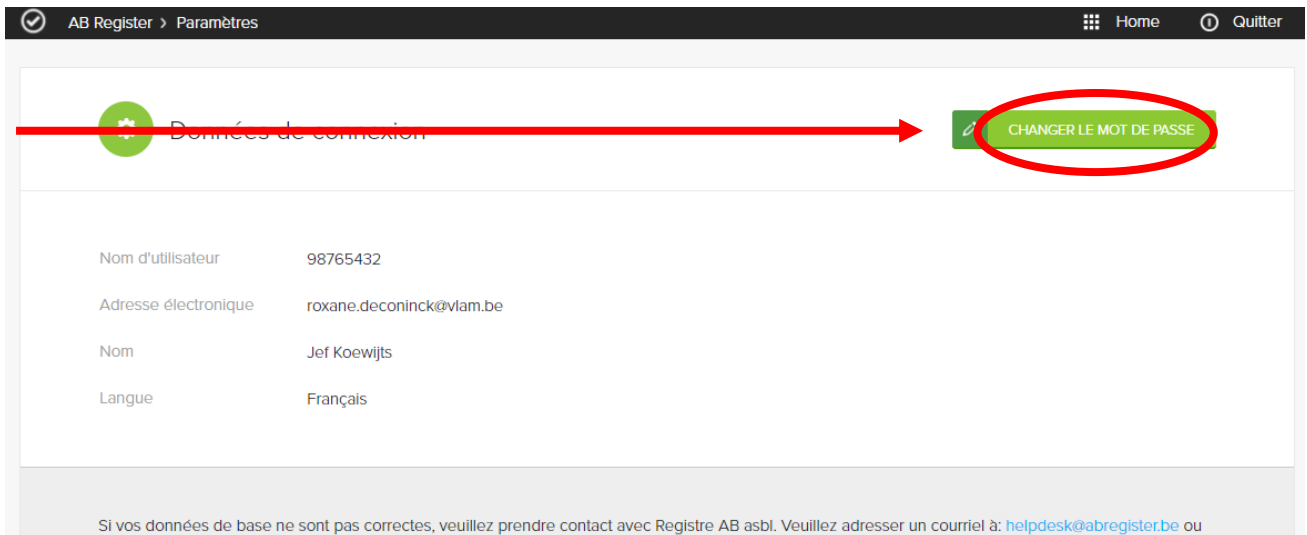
AB Register > Paramètres

Home

Quitter

Données de connexion

CHANGER LE MOT DE PASSE

Nom d'utilisateur 98765432

Adresse électronique roxane.deconinck@vlam.be

Nom Jef Koewijts

Langue Français

Si vos données de base ne sont pas correctes, veuillez prendre contact avec Registre AB asbl. Veuillez adresser un courriel à: helpdesk@abregister.be ou